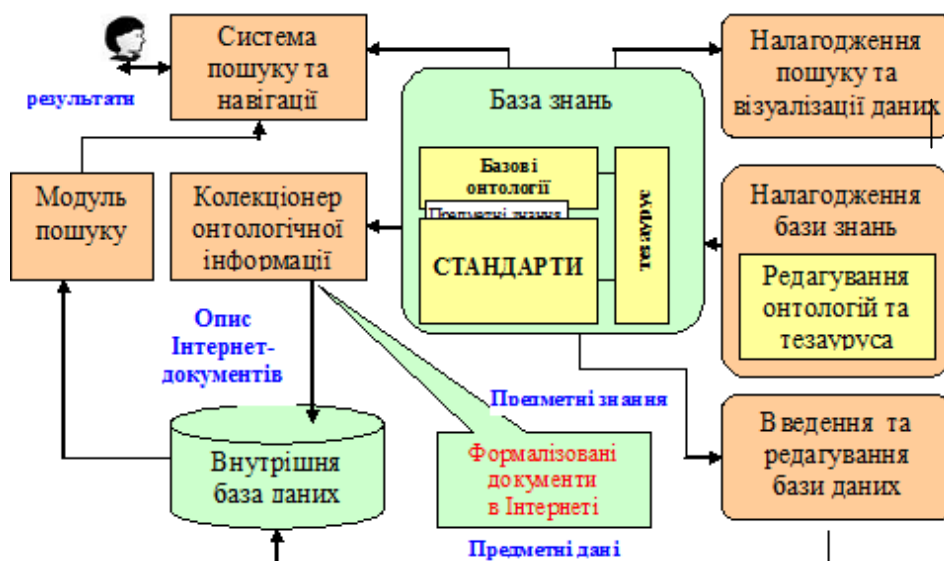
Система пошуку та навігації

результати

База знань

Налагодження пошуку та візуалізації даних

Модуль пошуку

Колекціонер онтологічної інформації

Базові онтології

Предметні знання

СТАНДАРТИ

тезаурус

Налагодження бази знань

Редагування онтологій та тезауруса

Опис Інтернет-документів

Предметні знання

Внутрішня база даних

Формалізовані документи в Інтернеті

Введення та редагування бази даних

Предметні дані